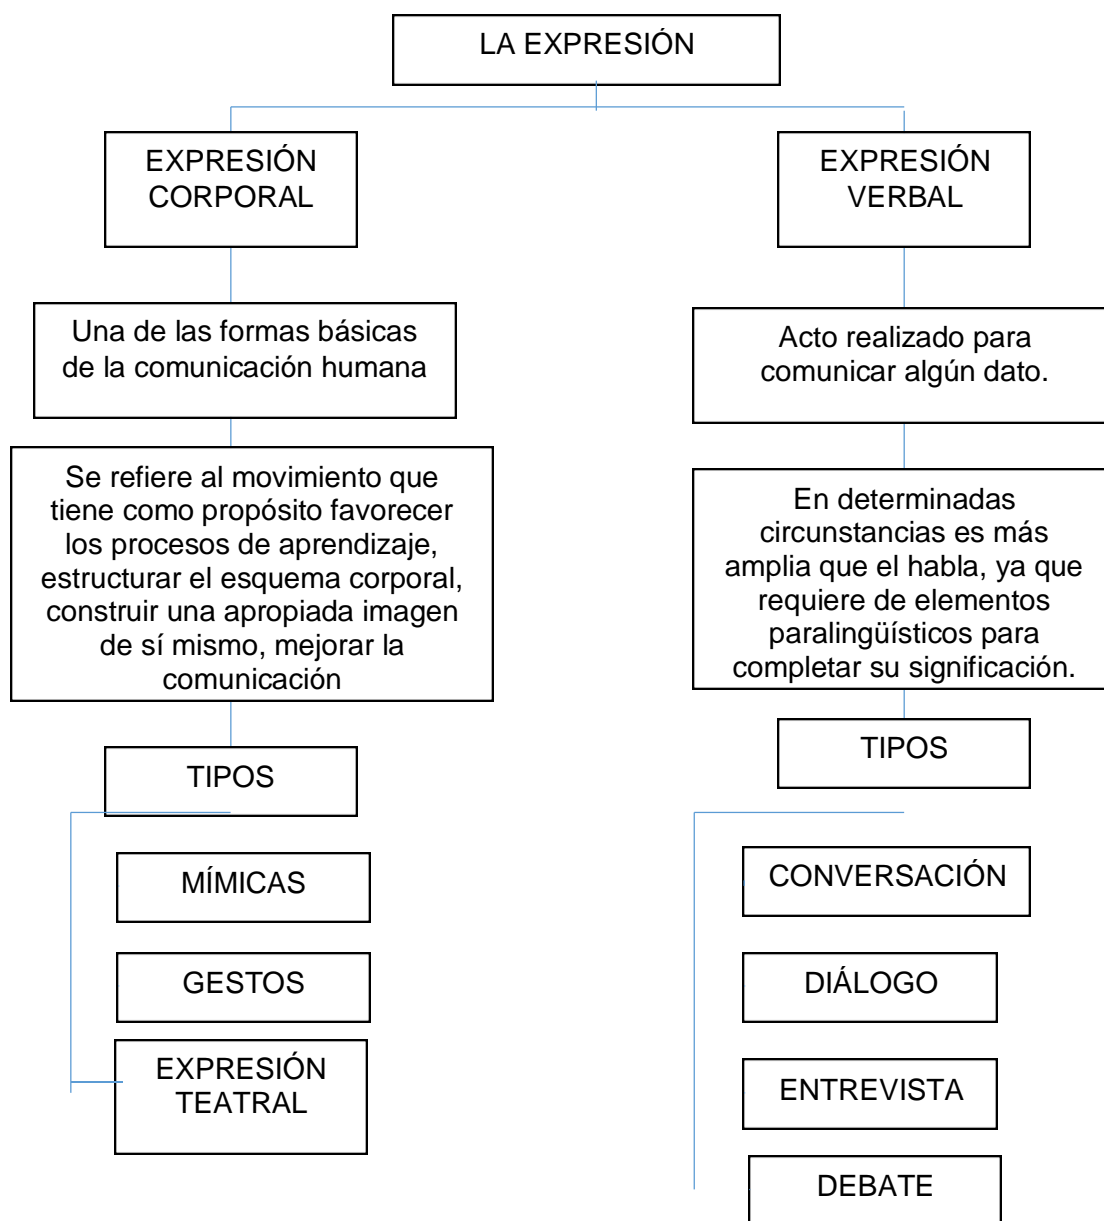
LA EXPRESIÓN

EXPRESIÓN CORPORAL

Una de las formas básicas de la comunicación humana

Se refiere al movimiento que tiene como propósito favorecer los procesos de aprendizaje, estructurar el esquema corporal, construir una apropiada imagen de sí mismo, mejorar la comunicación

TIPOS

MÍMICAS

GESTOS

EXPRESIÓN TEATRAL

EXPRESIÓN VERBAL

Acto realizado para comunicar algún dato.

En determinadas circunstancias es más amplia que el habla, ya que requiere de elementos paralingüísticos para completar su significación.

TIPOS

CONVERSACIÓN

DIÁLOGO

ENTREVISTA

DEBATE